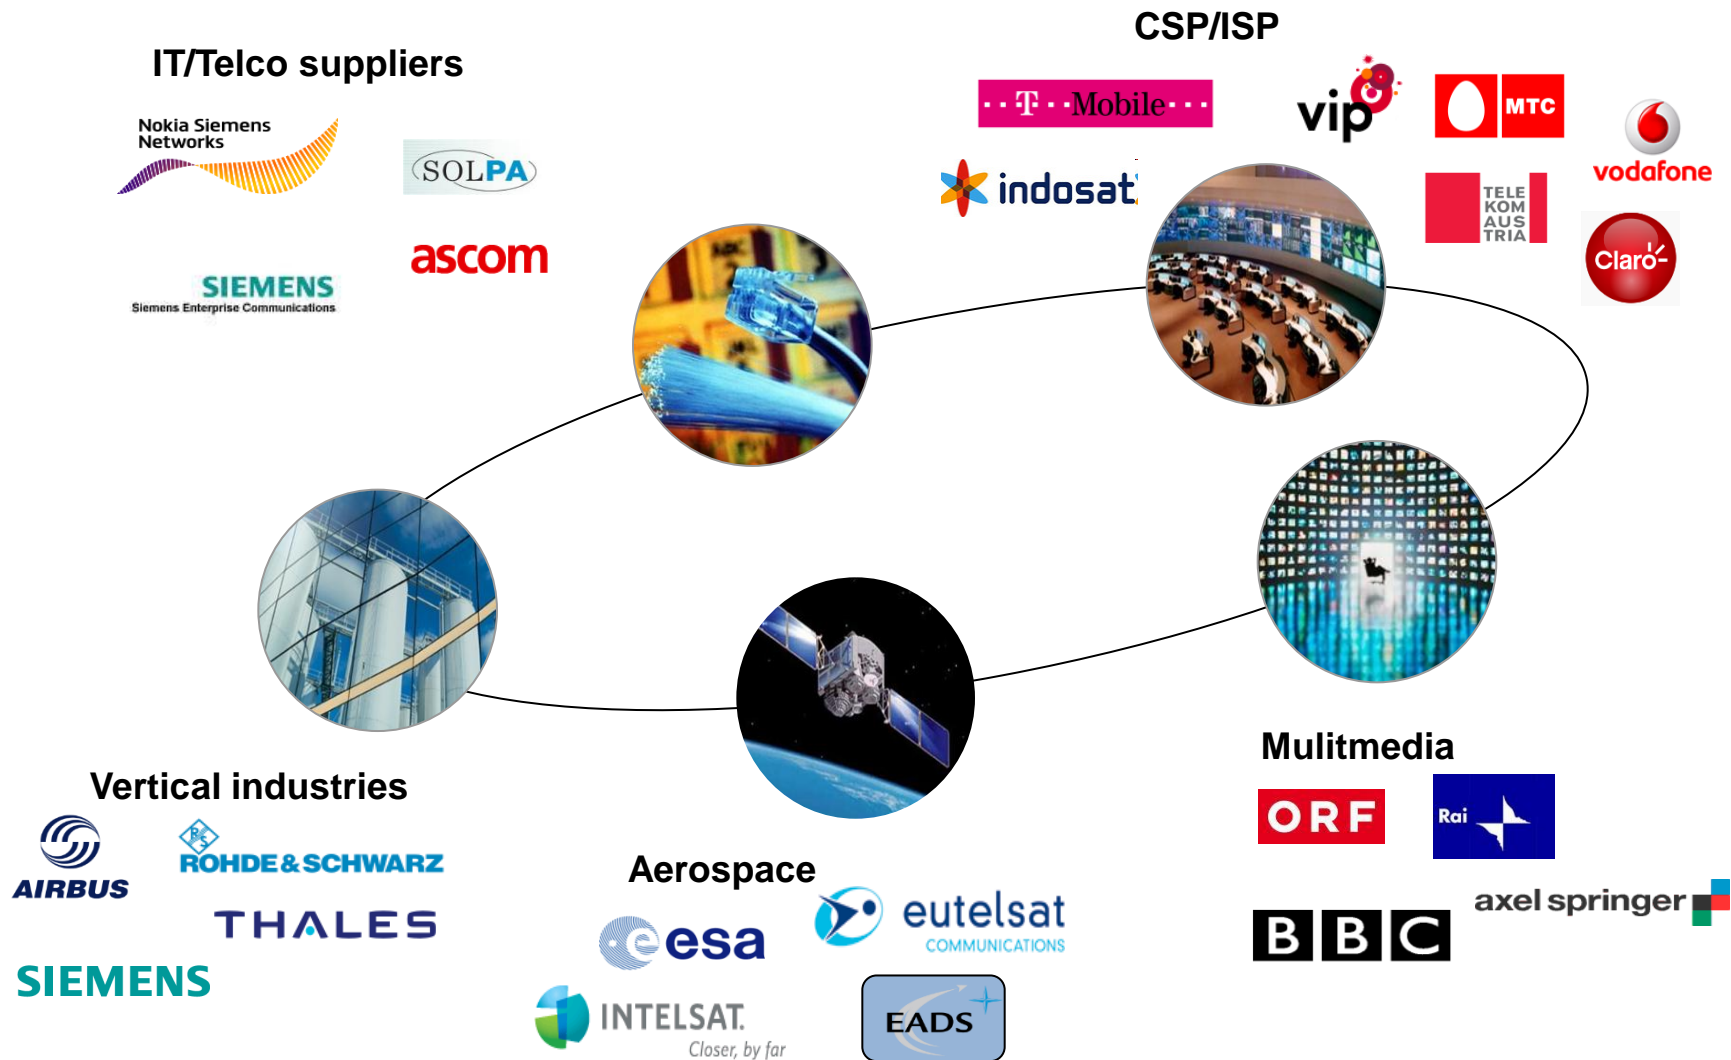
IT/Telco suppliers

Nokia Siemens Networks

SOLPA

ascom

SIEMENS
Siemens Enterprise Communications

CSP/ISP

T Mobile

vip

MTC

vodafone

indosat

TELE KOM AUS TRIA

Claro

Mulitmedia

ORF

Rai

BBC

axel springer

Vertical industries

AIRBUS

ROHDE&SCHWARZ

THALES

SIEMENS

Aerospace

esa

eutelsat COMMUNICATIONS

INTELSAT Closer, by far

EADS